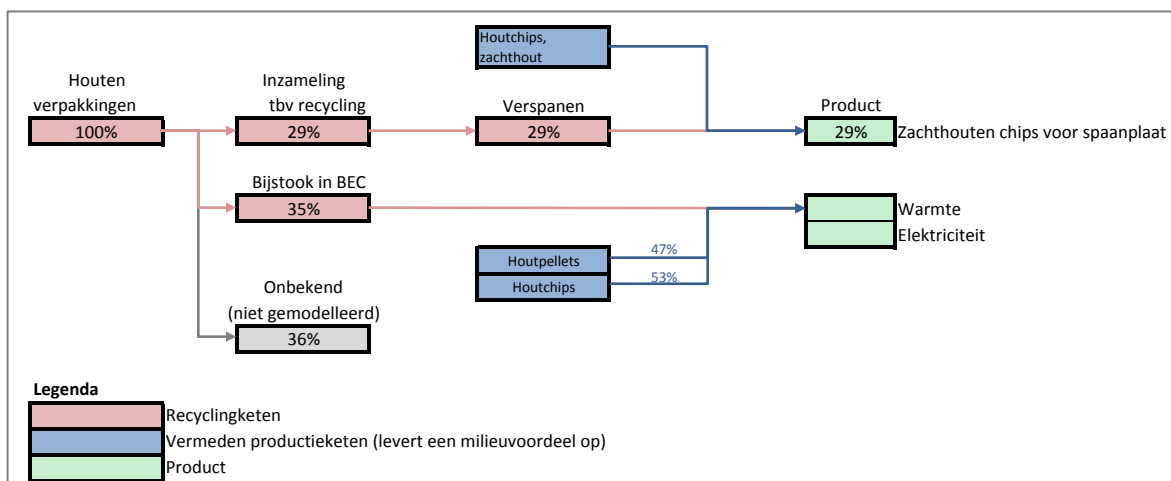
Houtchips, zachthout

Houten verpakkingen
100%

Inzameling tbv recycling
29%

Verspanen
29%

Product
29%
Zachthouten chips voor spaanplaat

Bijstook in BEC
35%

Warmte
Elektriciteit

Houtpellets
47%
Houtchips
53%

Onbekend (niet gemodelleerd)
36%

Legenda
Recyclingketen
Vermeden productieketen (levert een milieuvoordeel op)
Product